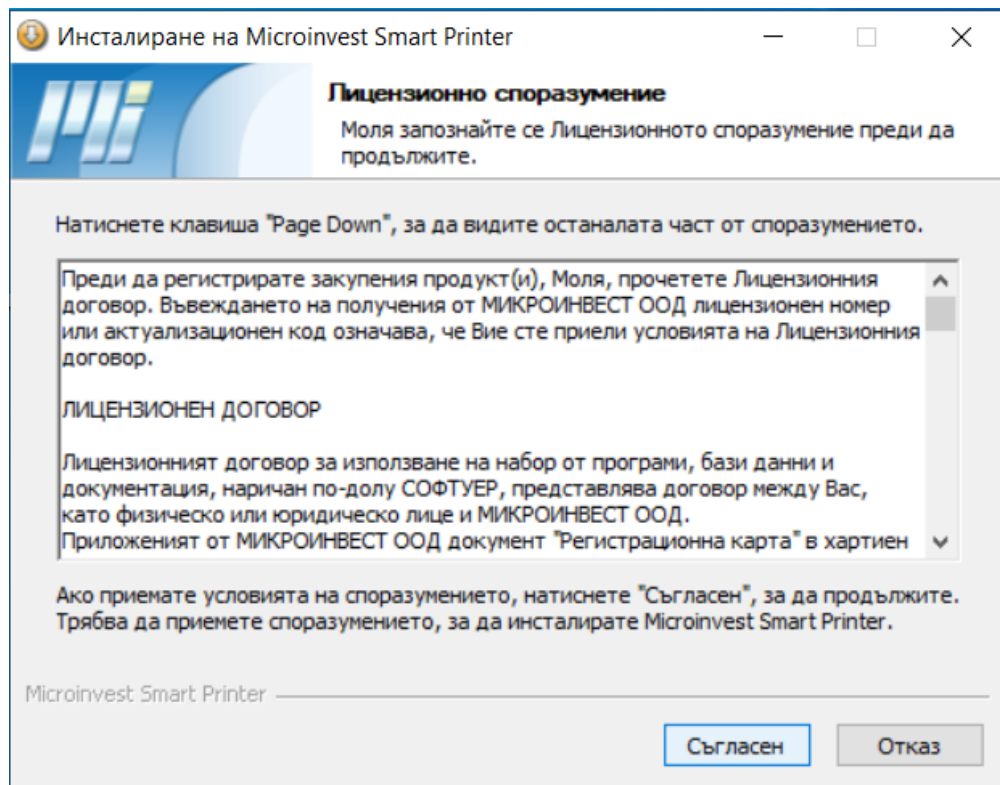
Инсталиране на Microinvest Smart Printer

Лицензионно споразумение

Моля запознайте се Лицензионното споразумение преди да продължите.

Натиснете клавиша "Page Down", за да видите останалата част от споразумението.

Преди да регистрирате закупения продукт(и), Моля, прочетете Лицензионния договор. Въвеждането на получения от МИКРОИНВЕСТ ООД лицензионен номер или актуализационен код означава, че Вие сте приели условията на Лицензионния договор.

ЛИЦЕНЗИОНЕН ДОГОВОР

Лицензионният договор за използване на набор от програми, бази данни и документация, наричан по-долу СОФТУЕР, представлява договор между Вас, като физическо или юридическо лице и МИКРОИНВЕСТ ООД.
Приложеният от МИКРОИНВЕСТ ООД документ "Регистрационна карта" в хартиен

Ако приемате условията на споразумението, натиснете "Съгласен", за да продължите. Трябва да приемете споразумението, за да инсталирате Microinvest Smart Printer.

Microinvest Smart Printer

Съгласен

Отказ